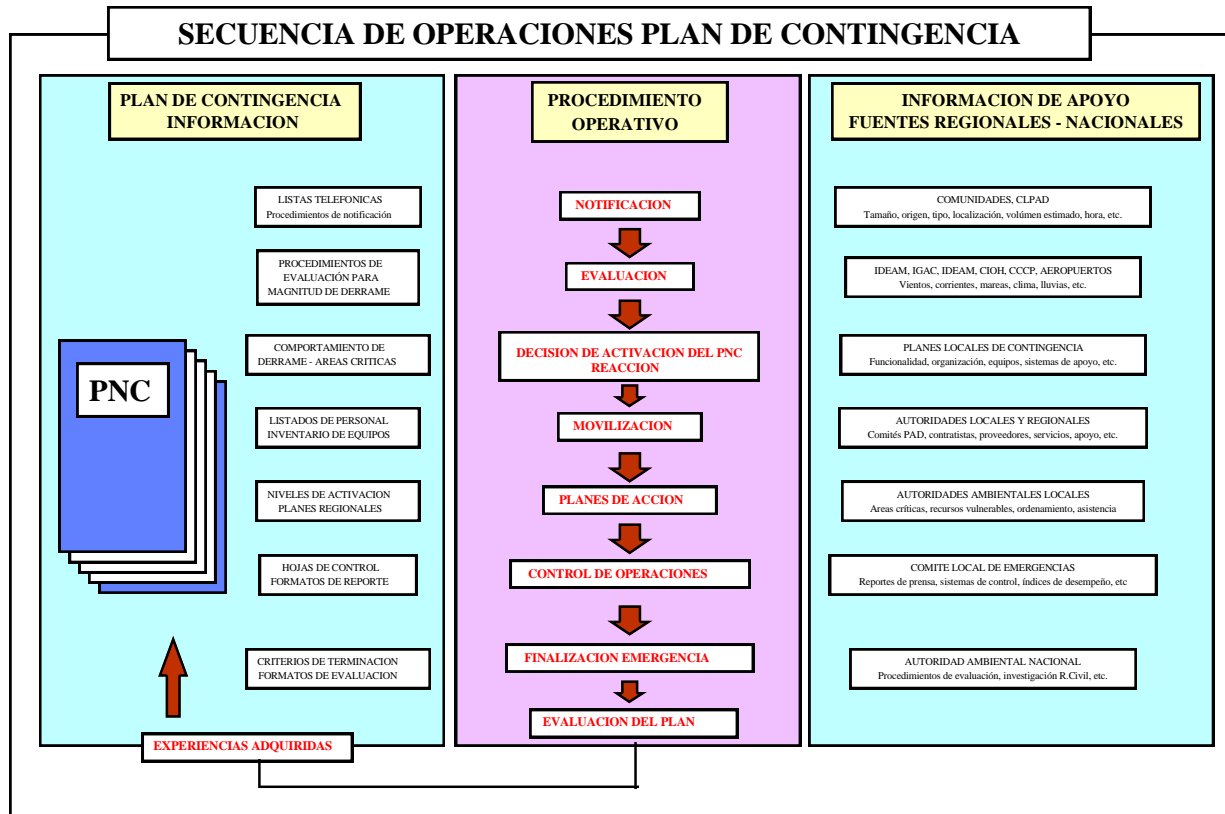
SECUENCIA DE OPERACIONES PLAN DE CONTINGENCIA

PLAN DE CONTINGENCIA INFORMACION

LISTAS TELEFONICAS
Procedimientos de notificación

PROCEDIMIENTOS DE EVALUACIÓN PARA MAGNITUD DE DERRAME

COMPORTAMIENTO DE DERRAME - AREAS CRITICAS

LISTADOS DE PERSONAL
INVENTARIO DE EQUIPOS

NIVELES DE ACTIVACION
PLANES REGIONALES

HOJAS DE CONTROL
FORMATOS DE REPORTE

CRITERIOS DE TERMINACION
FORMATOS DE EVALUACION

PNC

EXPERIENCIAS ADQUIRIDAS

PROCEDIMIENTO OPERATIVO

NOTIFICACION

EVALUACION

DECISION DE ACTIVACION DEL PNC
REACCION

MOVILIZACION

PLANES DE ACCION

CONTROL DE OPERACIONES

FINALIZACION EMERGENCIA

EVALUACION DEL PLAN

INFORMACION DE APOYO FUENTES REGIONALES - NACIONALES

COMUNIDADES, CLPAD
Tamaño, origen, tipo, localización, volúmen estimado, hora, etc.

IDEAM, IGAC, IDEAM, CIOH, CCCP, AEROPUERTOS
Vientos, corrientes, mareas, clima, lluvias, etc.

PLANES LOCALES DE CONTINGENCIA
Funcionalidad, organización, equipos, sistemas de apoyo, etc.

AUTORIDADES LOCALES Y REGIONALES
Comités PAD, contratistas, proveedores, servicios, apoyo, etc.

AUTORIDADES AMBIENTALES LOCALES
Areas críticas, recursos vulnerables, ordenamiento, asistencia

COMITE LOCAL DE EMERGENCIAS
Reportes de prensa, sistemas de control, índices de desempeño, etc

AUTORIDAD AMBIENTAL NACIONAL
Procedimientos de evaluación, investigación R.Civil, etc.